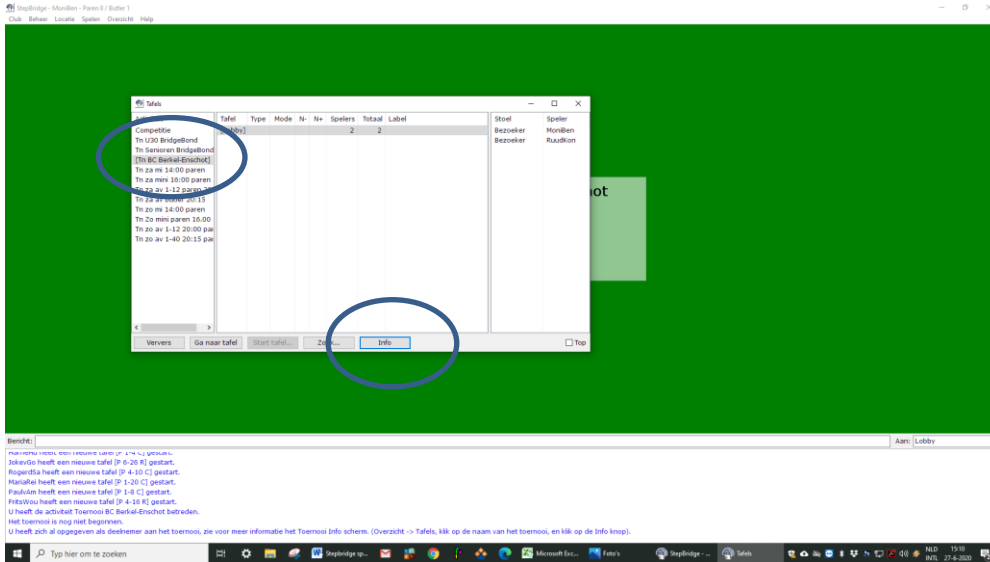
StepBridge - MoniBen - Paren II / Butler 1
Club Beheer Locatie Spelen Overzicht Help

Tafels

Competitie
Tn U30 BridgeBond
Tn Senioren BridgeBond
[Tn BC Berkel-Enschot]
Tn za mi 14:00 paren
Tn za mini 16:00 paren
Tn za av 1-12 paren 2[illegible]
Tn za av butler 20:15
Tn zo mi 14:00 paren
Tn Zo mini paren 16.00
Tn zo av 1-12 20:00 par
Tn zo av 1-40 20:15 par

| Tafel | Type | Mode | N- | N+ | Spelers | Totaal | Label |
|---|---|---|---|---|---|---|---|
| [Lobby] | | | | | 2 | 2 | |

| Stoel | Speler |
|---|---|
| Bezoeker | MoniBen |
| Bezoeker | RuudKon |

Ververs | Ga naar tafel | Start tafel... | Zoek... | Info | Top

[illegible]ot

Bericht:
Aan: Lobby

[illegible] heeft een nieuwe tafel [P 1-4 C] gestart.
JokevGo heeft een nieuwe tafel [P 6-26 R] gestart.
RogerdSa heeft een nieuwe tafel [P 4-10 C] gestart.
MariaRei heeft een nieuwe tafel [P 1-20 C] gestart.
PaulvAm heeft een nieuwe tafel [P 1-8 C] gestart.
FritsWou heeft een nieuwe tafel [P 4-16 R] gestart.
U heeft de activiteit Toernooi BC Berkel-Enschot betreden.
Het toernooi is nog niet begonnen.
U heeft zich al opgegeven als deelnemer aan het toernooi, zie voor meer informatie het Toernooi Info scherm. (Overzicht -> Tafels, klik op de naam van het toernooi, en klik op de Info knop).

Typ hier om te zoeken
Stepbridge sp...
Microsoft Exc...
Foto's
StepBridge - ...
Tafels
NLD INTL
15:10
27-6-2020